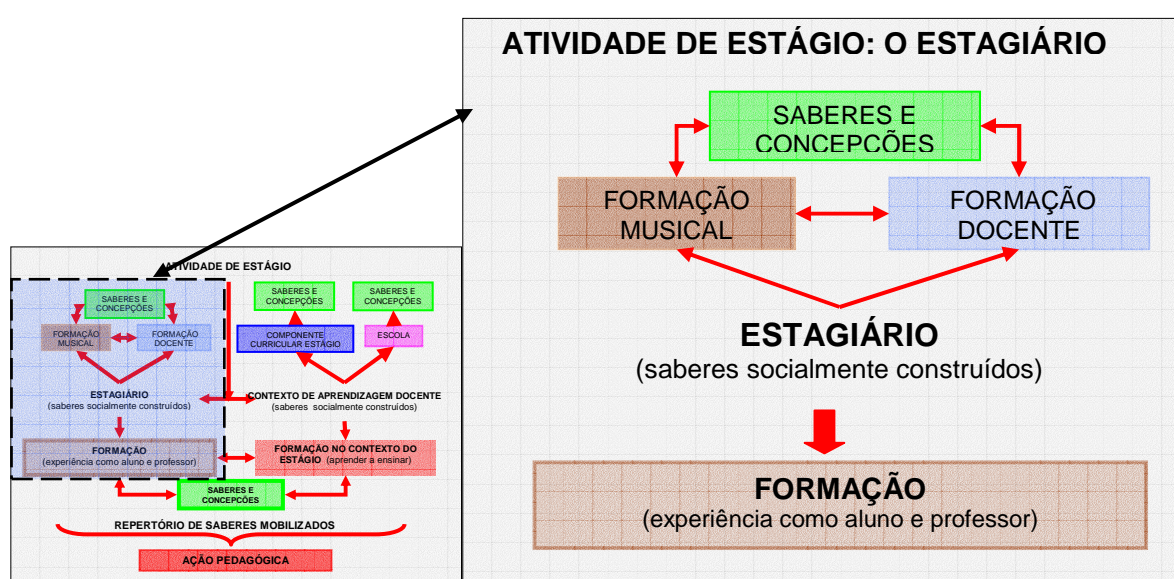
ATIVIDADE DE ESTÁGIO

SABERES E CONCEPÇÕES

FORMAÇÃO MUSICAL

FORMAÇÃO DOCENTE

ESTAGIÁRIO
(saberes socialmente construídos)

FORMAÇÃO
(experiência como aluno e professor)

SABERES E CONCEPÇÕES

SABERES E CONCEPÇÕES

COMPONENTE CURRICULAR ESTÁGIO

ESCOLA

CONTEXTO DE APRENDIZAGEM DOCENTE
(saberes socialmente construídos)

FORMAÇÃO NO CONTEXTO DO ESTÁGIO (aprender a ensinar)

SABERES E CONCEPÇÕES

REPERTÓRIO DE SABERES MOBILIZADOS

AÇÃO PEDAGÓGICA

ATIVIDADE DE ESTÁGIO: O ESTAGIÁRIO

SABERES E CONCEPCÕES

FORMAÇÃO MUSICAL

FORMAÇÃO DOCENTE

ESTAGIÁRIO
(saberes socialmente construídos)

FORMAÇÃO
(experiência como aluno e professor)